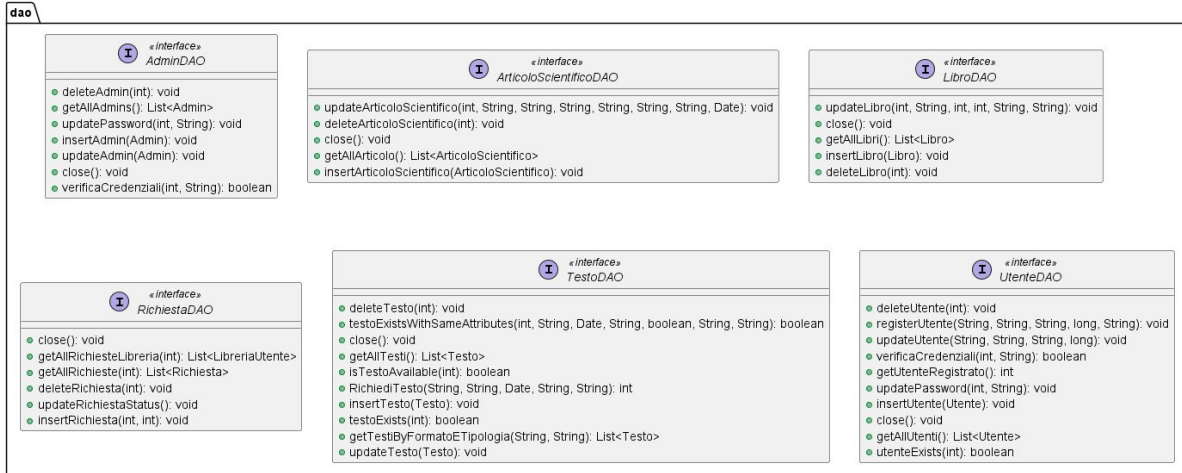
dao

I «interface» AdminDAO

deleteAdmin(int): void
getAllAdmins(): List<Admin>
updatePassword(int, String): void
insertAdmin(Admin): void
updateAdmin(Admin): void
close(): void
verificaCredenziali(int, String): boolean

I «interface» ArticoloScientificoDAO

updateArticoloScientifico(int, String, String, String, String, String, String, Date): void
deleteArticoloScientifico(int): void
close(): void
getAllArticolo(): List<ArticoloScientifico>
insertArticoloScientifico(ArticoloScientifico): void

I «interface» LibroDAO

updateLibro(int, String, int, int, String, String): void
close(): void
getAllLibri(): List<Libro>
insertLibro(Libro): void
deleteLibro(int): void

I «interface» RichiestaDAO

close(): void
getAllRichiesteLibreria(int): List<LibreriaUtente>
getAllRichieste(int): List<Richiesta>
deleteRichiesta(int): void
updateRichiestaStatus(): void
insertRichiesta(int, int): void

I «interface» TestoDAO

deleteTesto(int): void
testoExistsWithSameAttributes(int, String, Date, String, boolean, String, String): boolean
close(): void
getAllTesti(): List<Testo>
isTestoAvailable(int): boolean
RichiediTesto(String, String, Date, String, String): int
insertTesto(Testo): void
testoExists(int): boolean
getTestiByFormatoETipologia(String, String): List<Testo>
updateTesto(Testo): void

I «interface» UtenteDAO

deleteUtente(int): void
registerUtente(String, String, String, long, String): void
updateUtente(String, String, String, long): void
verificaCredenziali(int, String): boolean
getUtenteRegistrato(): int
updatePassword(int, String): void
insertUtente(Utente): void
close(): void
getAllUtenti(): List<Utente>
utenteExists(int): boolean